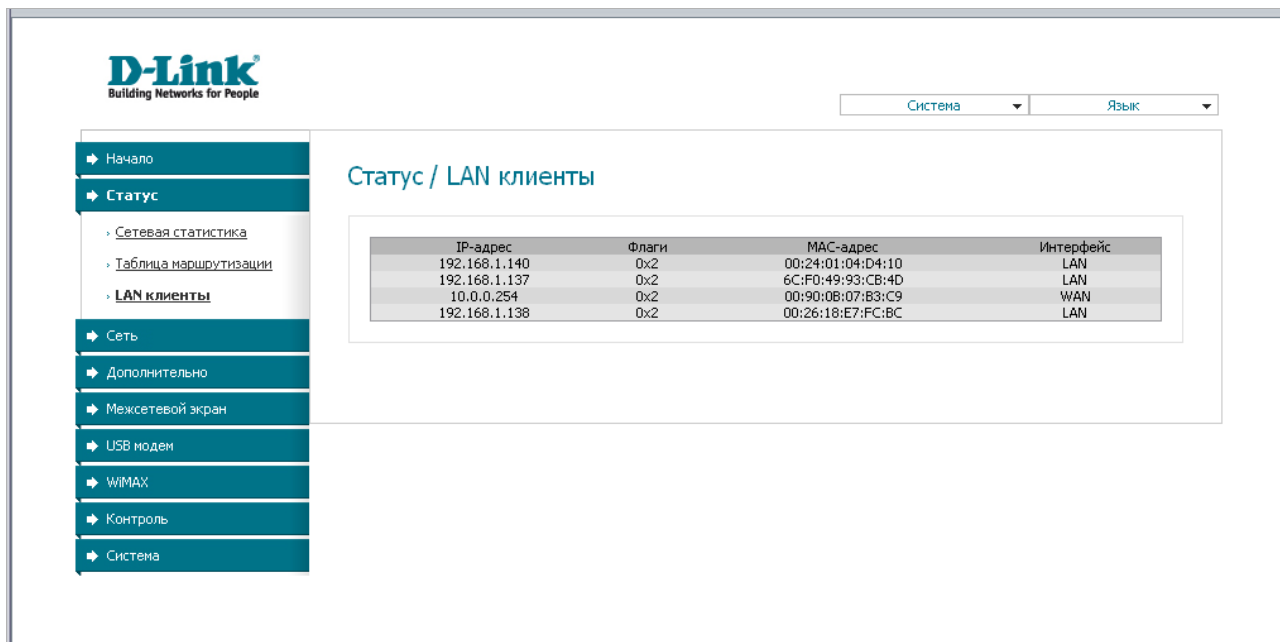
D-Link
Building Networks for People

Система
Язык

Начало
Статус
› Сетевая статистика
› Таблица маршрутизации
› LAN клиенты
Сеть
Дополнительно
Межсетевой экран
USB модем
WiMAX
Контроль
Система

Статус / LAN клиенты

| IP-адрес | Флаги | MAC-адрес | Интерфейс |
|---|---|---|---|
| 192.168.1.140 | 0x2 | 00:24:01:04:D4:10 | LAN |
| 192.168.1.137 | 0x2 | 6C:F0:49:93:CB:4D | LAN |
| 10.0.0.254 | 0x2 | 00:90:0B:07:B3:C9 | WAN |
| 192.168.1.138 | 0x2 | 00:26:18:E7:FC:BC | LAN |